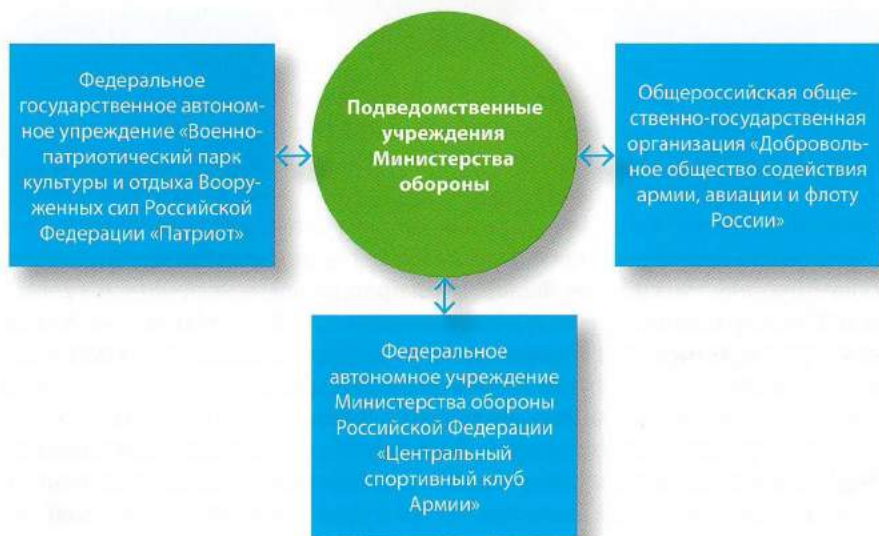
Федеральное государственное автономное упреждение «Военно-патриотический парк культуры и отдыха Вооруженных сил Российской Федерации «Патриот»

Подведомственные учреждения Министерства обороны

Общероссийская общественно-государственная организация «Добровольное общество содействия армии, авиации и флоту России»

Федеральное автономное учреждение Министерства обороны Российской Федерации «Центральный спортивный клуб Армии»